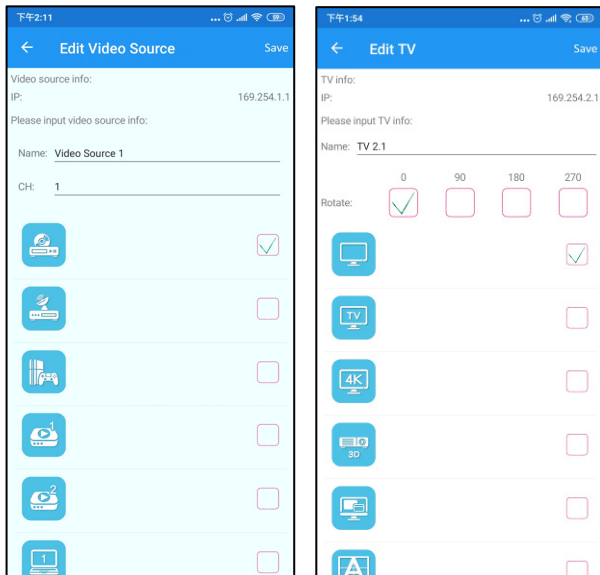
下午2:11 ... 69

Edit Video Source Save

Video source info:
IP: 169.254.1.1

Please input video source info:

Name: Video Source 1

CH: 1

1

2

下午1:54 ... 68

Edit TV Save

TV info:
IP: 169.254.2.1

Please input TV info:

Name: TV 2.1

Rotate: 0 90 180 270

TV

4K

3D